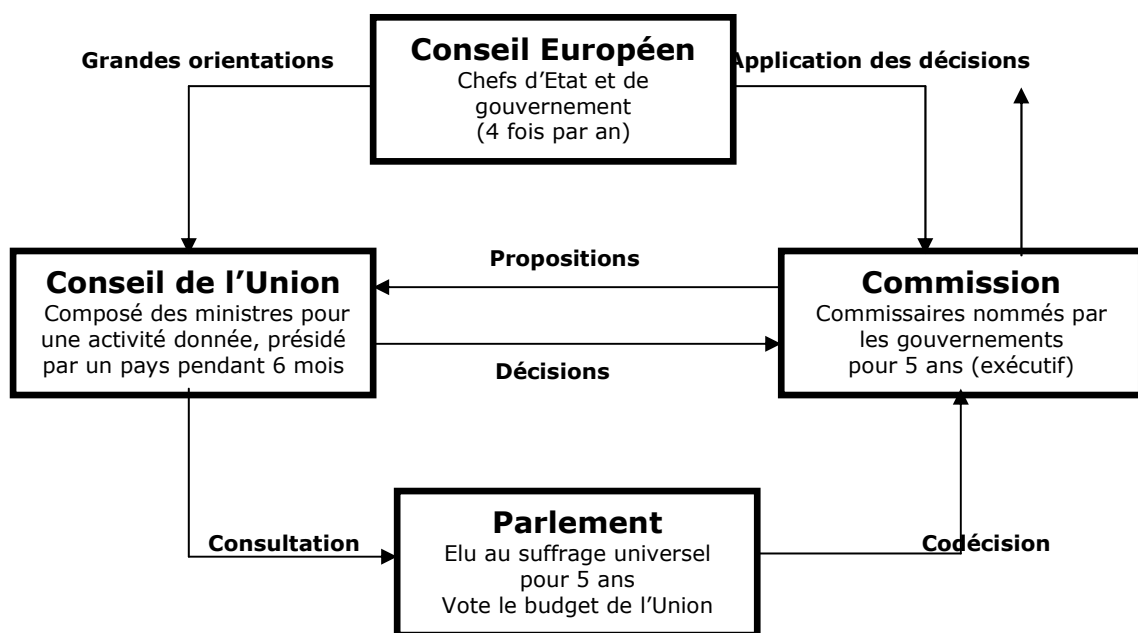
Grandes orientations

Conseil Européen
Chefs d'Etat et de gouvernement
(4 fois par an)

Application des décisions

Propositions

Conseil de l'Union
Composé des ministres pour une activité donnée, présidé par un pays pendant 6 mois

Décisions

Commission
Commissaires nommés par les gouvernements pour 5 ans (exécutif)

Consultation

Parlement
Elu au suffrage universel pour 5 ans
Vote le budget de l'Union

Codécision